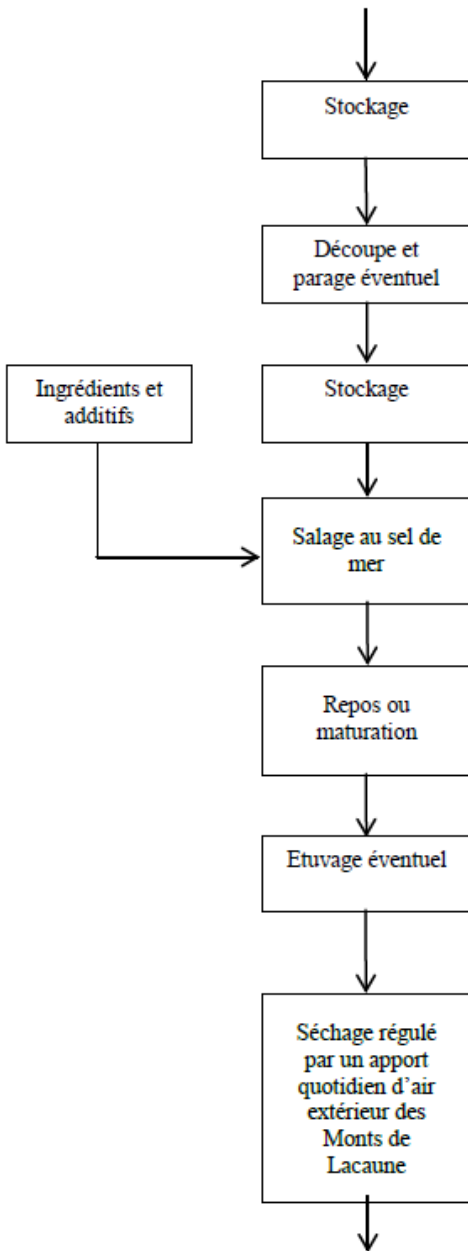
Stockage

Découpe et parage éventuel

Ingrédients et additifs

Stockage

Salage au sel de mer

Repos ou maturation

Etuvage éventuel

Séchage régulé par un apport quotidien d'air extérieur des Monts de Lacaune